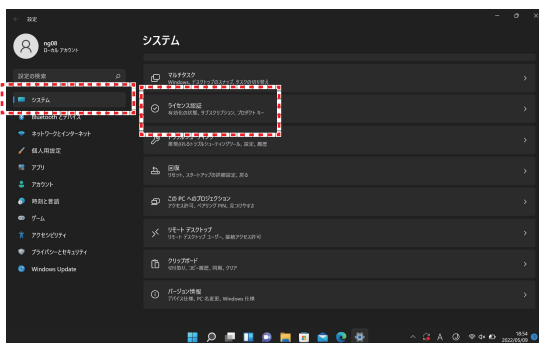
← 設定

ng08
ローカル アカウント

設定の検索

システム

Bluetooth とデバイス

ネットワークとインターネット

個人用設定

アプリ

アカウント

時刻と言語

ゲーム

アクセシビリティ

プライバシーとセキュリティ

Windows Update

システム

マルチタスク
Windows、デスクトップのスナップ、タスクの切り替え

ライセンス認証
ライセンス状態、サブスクリプション、プロダクト キー

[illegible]
推奨されるトラブルシューティング ツール、設定、履歴

回復
リセット、スタートアップの詳細設定、戻る

この PC へのプロジェクション
アクセス許可、ペアリング PIN、見つけやすさ

リモート デスクトップ
リモート デスクトップ ユーザー、接続アクセス許可

クリップボード
切り取り、コピー履歴、同期、クリア

バージョン情報
デバイス仕様、PC 名変更、Windows 仕様

A
18:54
2022/05/09